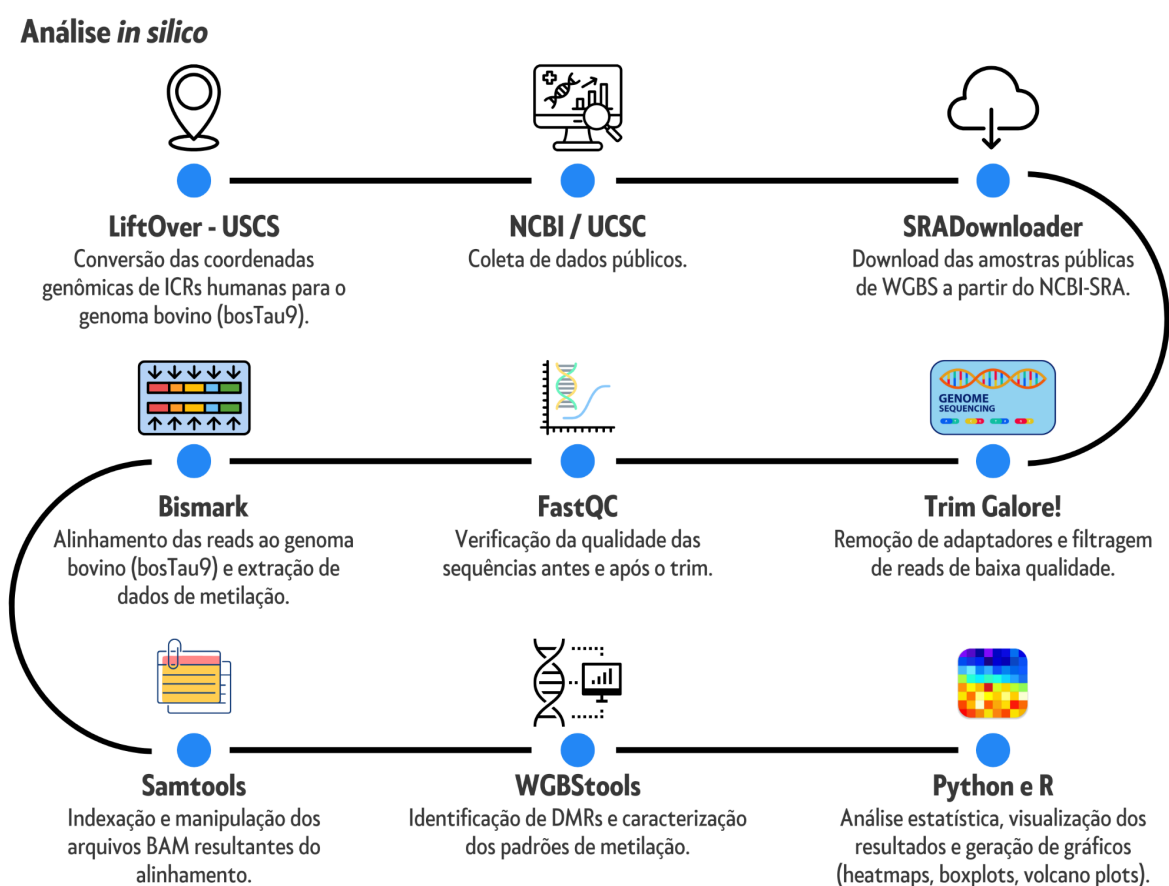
Análise *in silico*

LiftOver - USCS
Conversão das coordenadas genômicas de ICRs humanas para o genoma bovino (bosTau9).

NCBI / UCSC
Coleta de dados públicos.

SRADownloader
Download das amostras públicas de WGBS a partir do NCBI-SRA.

GENOME SEQUENCING

Bismark
Alinhamento das reads ao genoma bovino (bosTau9) e extração de dados de metilação.

FastQC
Verificação da qualidade das sequências antes e após o trim.

Trim Galore!
Remoção de adaptadores e filtragem de reads de baixa qualidade.

Samtools
Indexação e manipulação dos arquivos BAM resultantes do alinhamento.

WGBStools
Identificação de DMRs e caracterização dos padrões de metilação.

Python e R
Análise estatística, visualização dos resultados e geração de gráficos (heatmaps, boxplots, volcano plots).